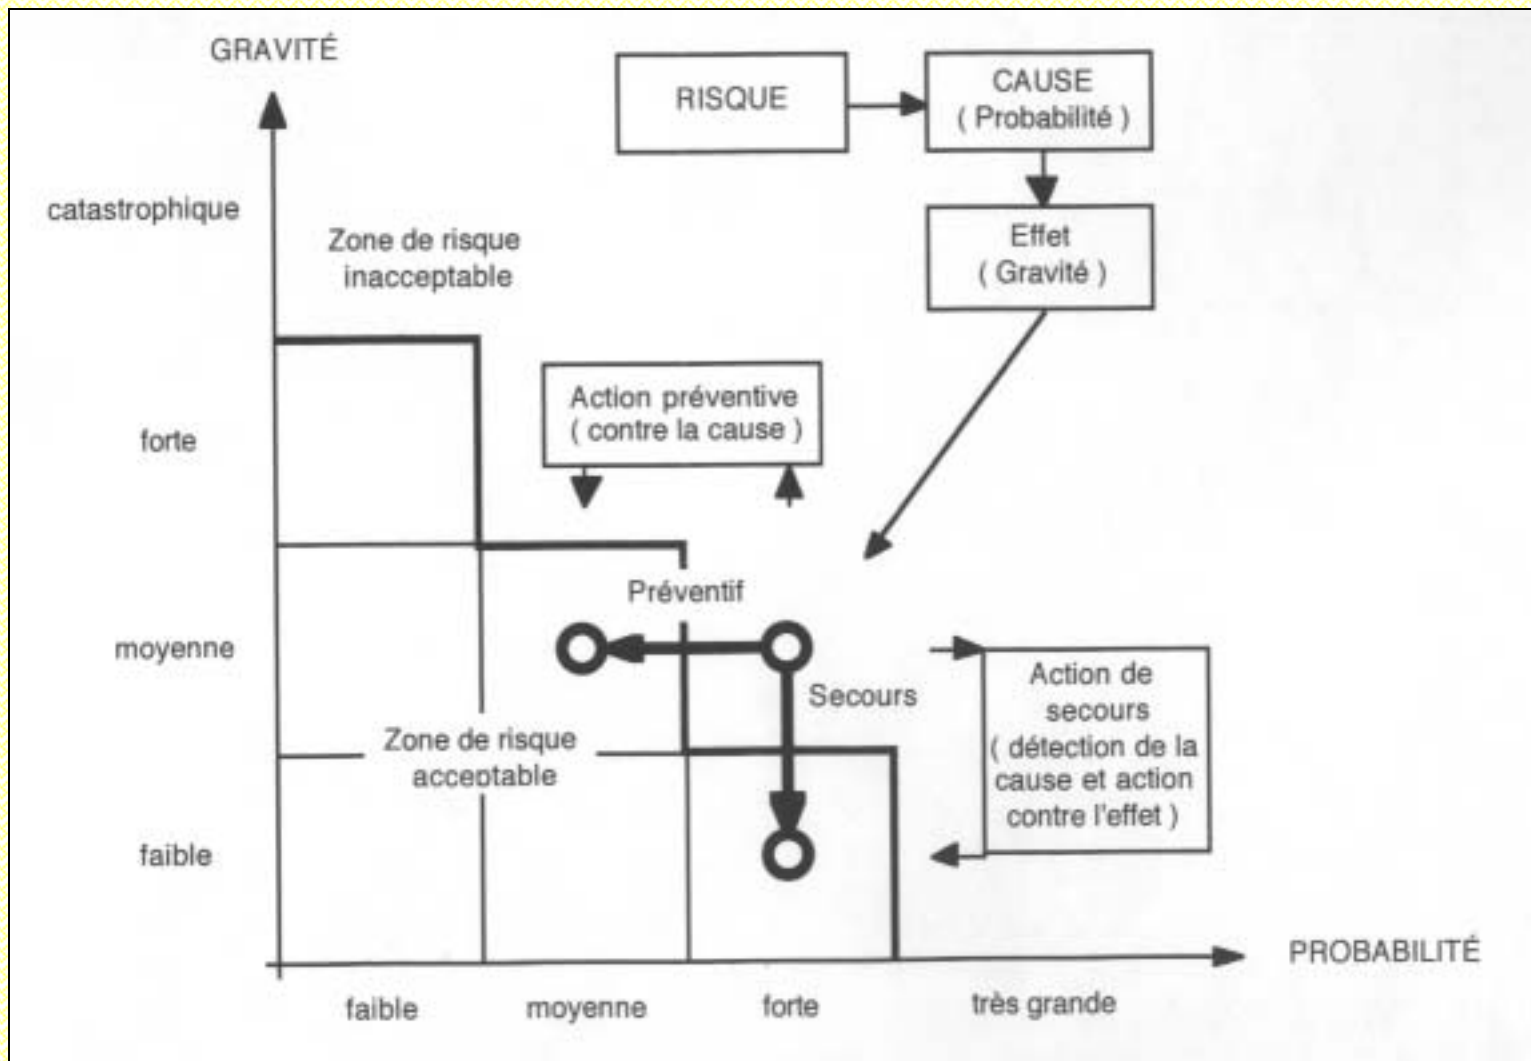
GRAVITÉ

RISQUE

CAUSE
( Probabilité )

Effet
( Gravité )

catastrophique

Zone de risque inacceptable

Action préventive
( contre la cause )

forte

Préventif

moyenne

Secours

Action de secours
( détection de la cause et action contre l'effet )

Zone de risque acceptable

faible

PROBABILITÉ

faible

moyenne

forte

très grande